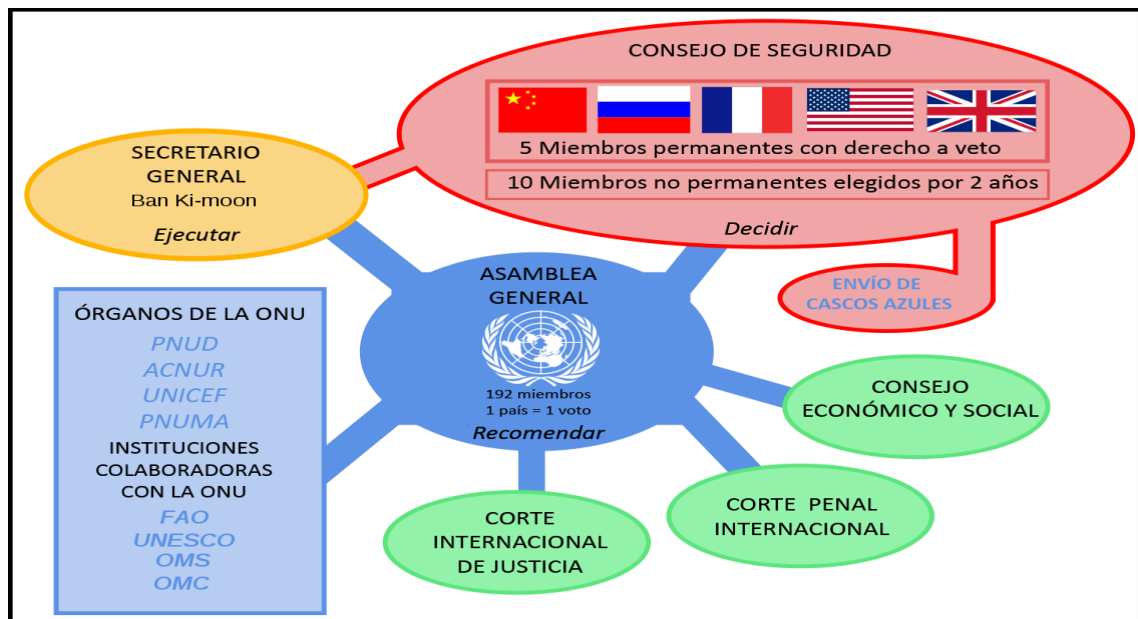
CONSEJO DE SEGURIDAD

5 Miembros permanentes con derecho a veto

10 Miembros no permanentes elegidos por 2 años

Decidir

ENVÍO DE CASCOS AZULES

SECRETARIO GENERAL
Ban Ki-moon
Ejecutar

ASAMBLEA GENERAL
192 miembros
1 país = 1 voto
Recomendar

ÓRGANOS DE LA ONU
PNUD
ACNUR
UNICEF
PNUMA
INSTITUCIONES COLABORADORAS CON LA ONU
FAO
UNESCO
OMS
OMC

CONSEJO ECONÓMICO Y SOCIAL

CORTE PENAL INTERNACIONAL

CORTE INTERNACIONAL DE JUSTICIA